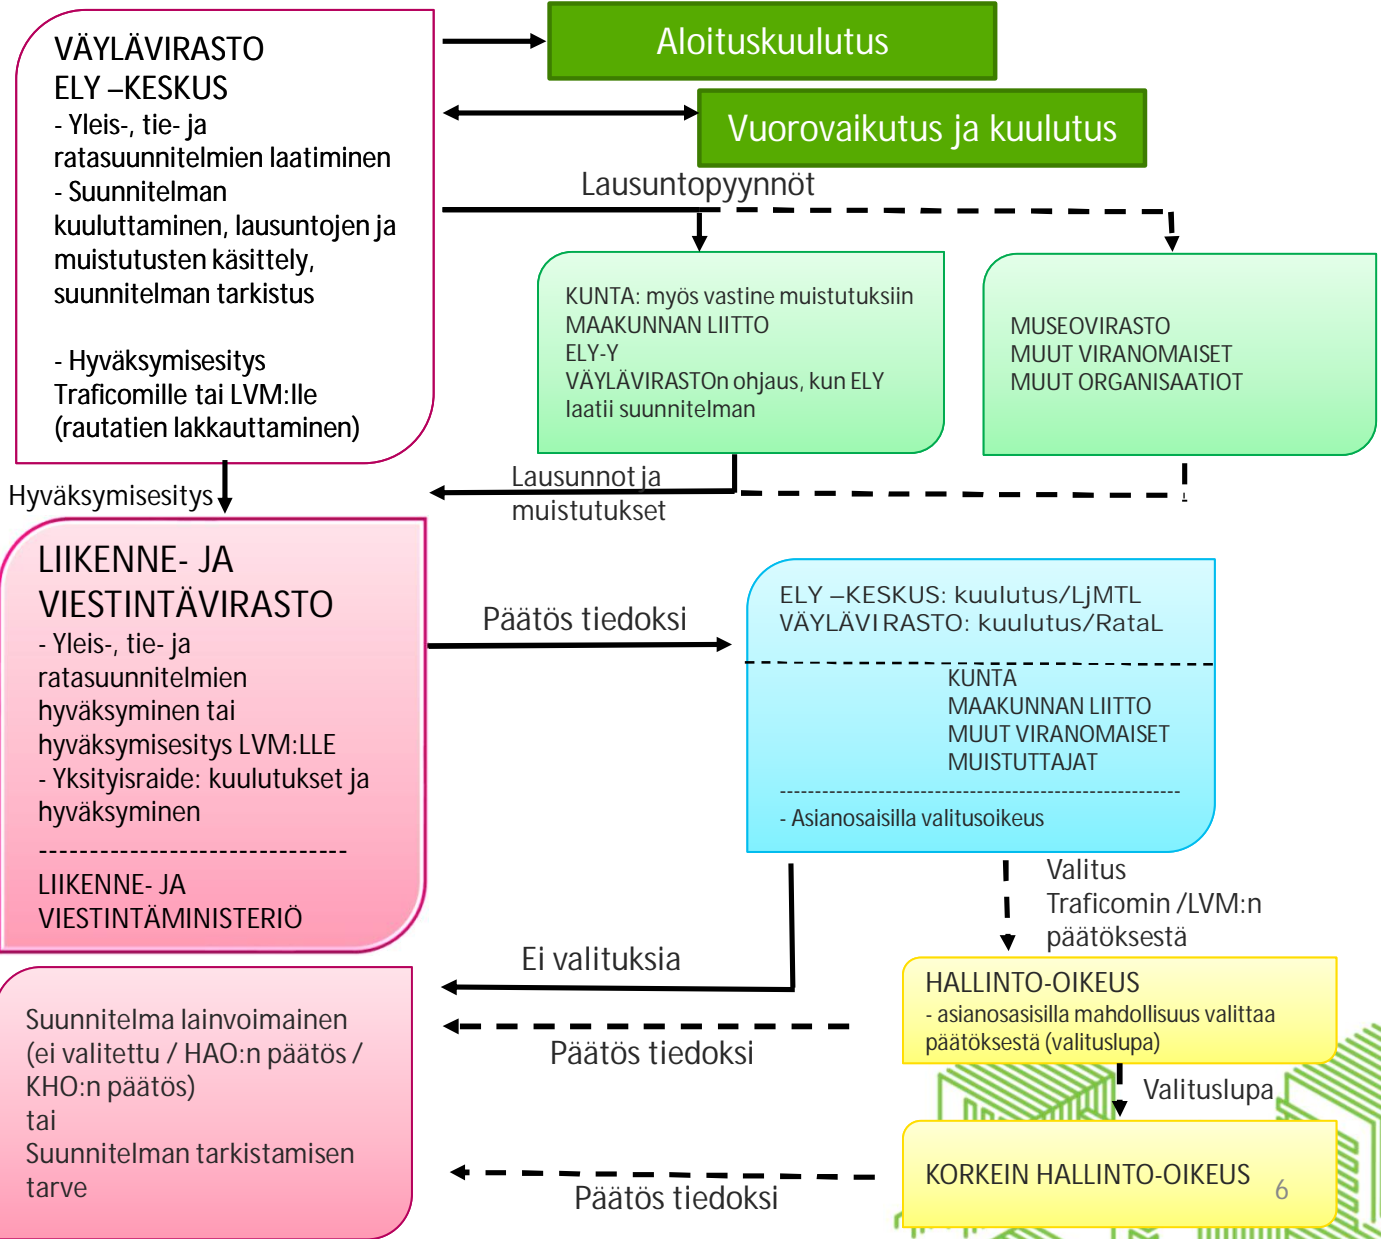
VÄYLÄVIRASTO
ELY –KESKUS
- Yleis-, tie- ja ratasuunnitelmien laatiminen
- Suunnitelman kuuluttaminen, lausuntojen ja muistutusten käsittely, suunnitelman tarkistus

- Hyväksymisesitys Traficomille tai LVM:lle (rautatien lakkauttaminen)

Aloituskuulutus

Vuorovaikutus ja kuulutus

Lausuntopyynnöt

KUNTA: myös vastine muistutuksiin
MAAKUNNAN LIITTO
ELY-Y
VÄYLÄVIRASTOn ohjaus, kun ELY laatii suunnitelman

MUSEOVIRASTO
MUUT VIRANOMAISET
MUUT ORGANISAATIOT

Hyväksymisesitys

Lausunnot ja muistutukset

LIIKENNE- JA VIESTINTÄVIRASTO
- Yleis-, tie- ja ratasuunnitelmien hyväksyminen tai hyväksymisesitys LVM:LLE
- Yksityisraide: kuulutukset ja hyväksyminen
--------------------------------
LIIKENNE- JA VIESTINTÄMINISTERIÖ

Päätös tiedoksi

ELY –KESKUS: kuulutus/LjMTL
VÄYLÄVIRASTO: kuulutus/RataL

KUNTA
MAAKUNNAN LIITTO
MUUT VIRANOMAISET
MUISTUTTAJAT

- Asianosaisilla valitusoikeus

Valitus Traficomin /LVM:n päätöksestä

Ei valituksia

HALLINTO-OIKEUS
- asianosasisilla mahdollisuus valittaa päätöksestä (valituslupa)

Suunnitelma lainvoimainen (ei valitettu / HAO:n päätös / KHO:n päätös)
tai
Suunnitelman tarkistamisen tarve

Päätös tiedoksi

Valituslupa

KORKEIN HALLINTO-OIKEUS

Päätös tiedoksi

6